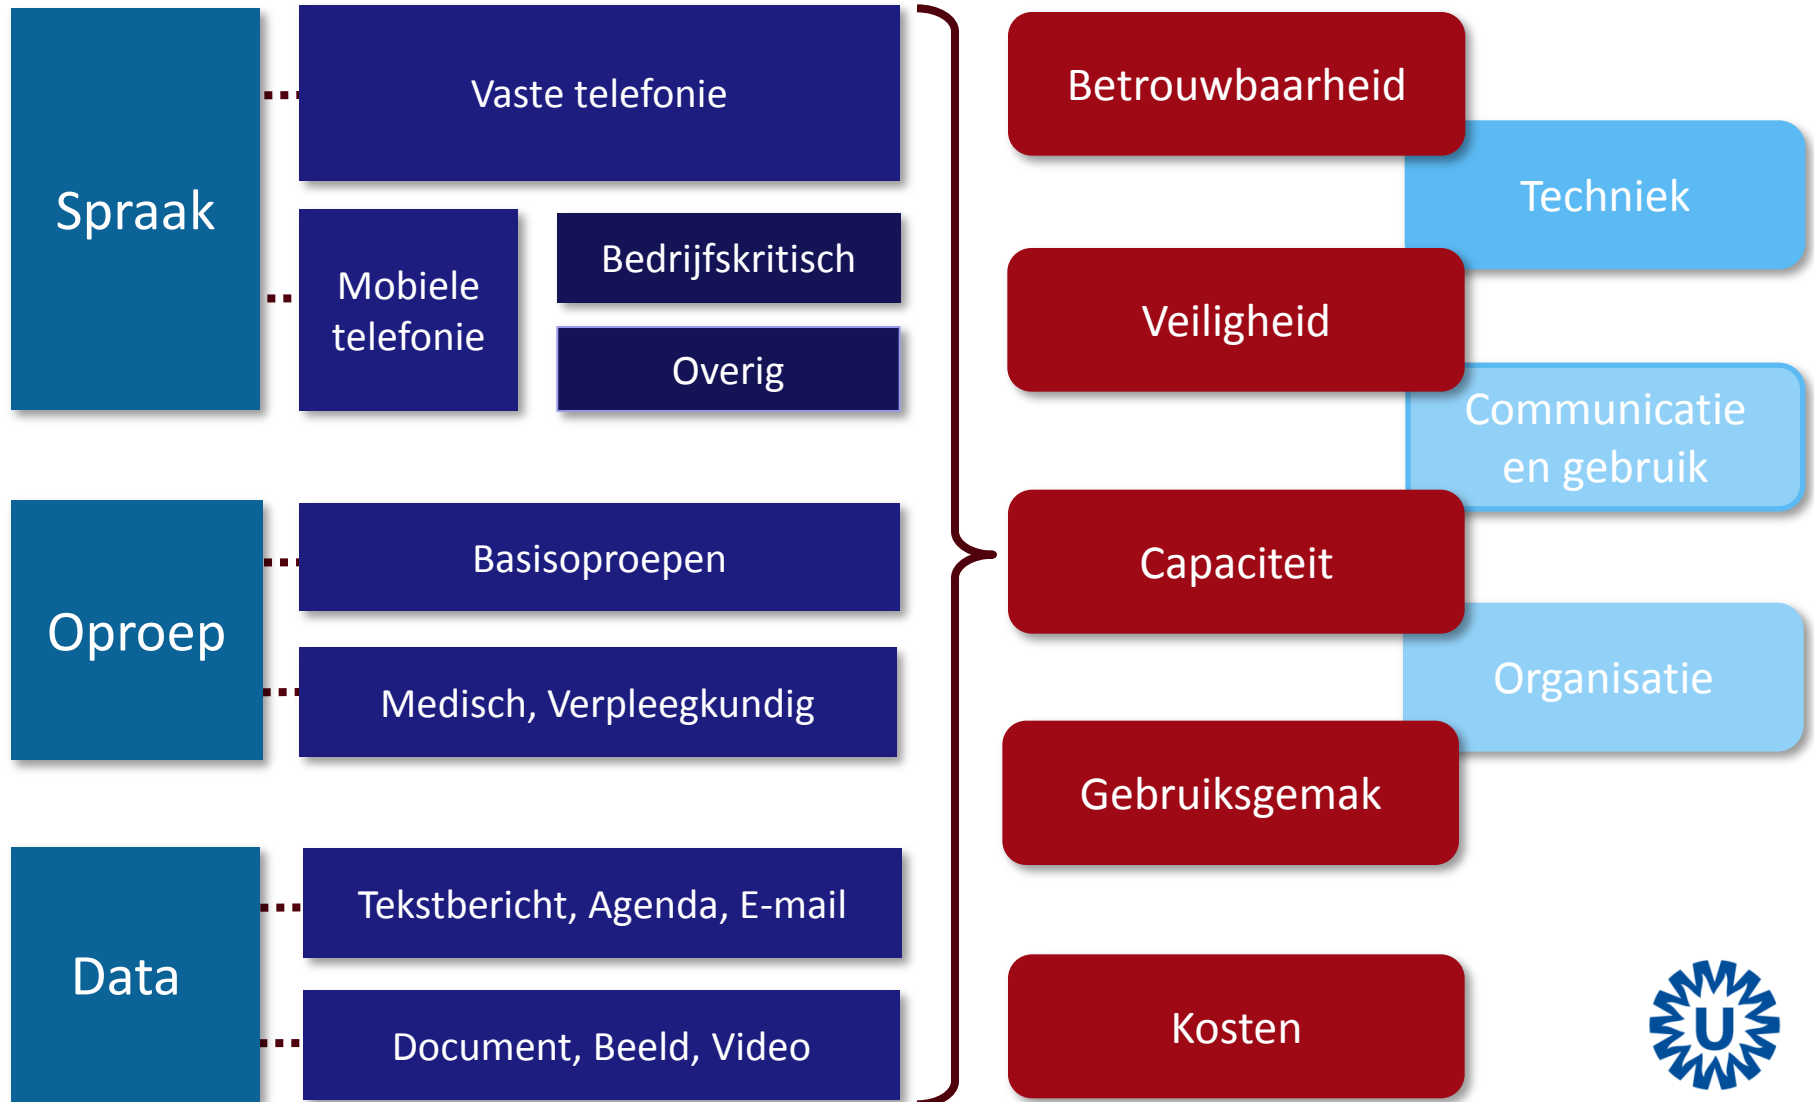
Spraak

Vaste telefonie

Mobiele telefonie

Bedrijfskritisch

Overig

Oproep

Basisoproepen

Medisch, Verpleegkundig

Data

Tekstbericht, Agenda, E-mail

Document, Beeld, Video

Betrouwbaarheid

Techniek

Veiligheid

Communicatie en gebruik

Capaciteit

Organisatie

Gebruiksgemak

Kosten

U